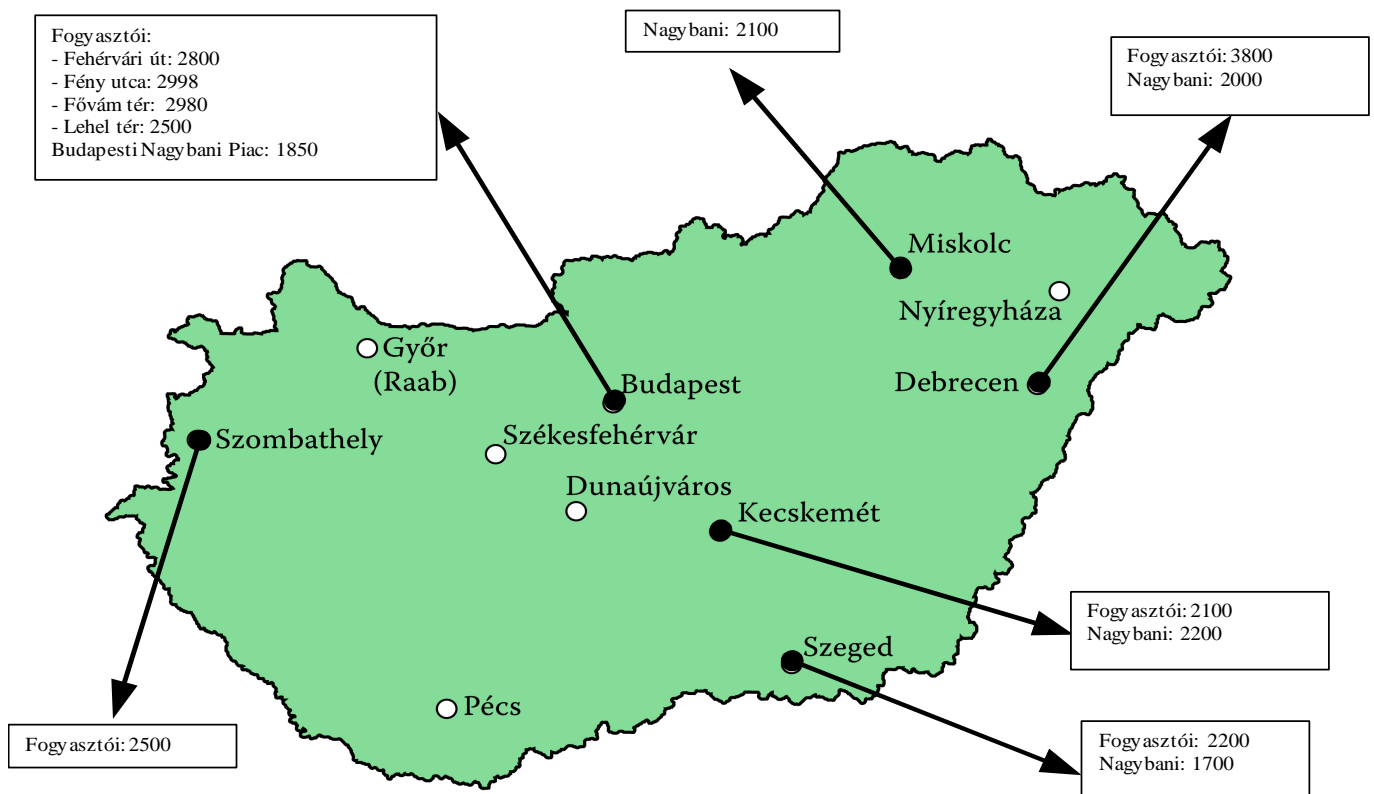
Fogyasztói:
- Fehérvári út: 2800
- Fény utca: 2998
- Fővám tér: 2980
- Lehel tér: 2500
Budapesti Nagybani Piac: 1850

Nagybani: 2100

Fogyasztói: 3800
Nagybani: 2000

Miskolc

Nyíregyháza

Győr
(Raab)

Budapest

Debrecen

Szombathely

Székesfehérvár

Dunaújváros

Kecskemét

Fogyasztói: 2100
Nagybani: 2200

Szeged

Pécs

Fogyasztói: 2500

Fogyasztói: 2200
Nagybani: 1700